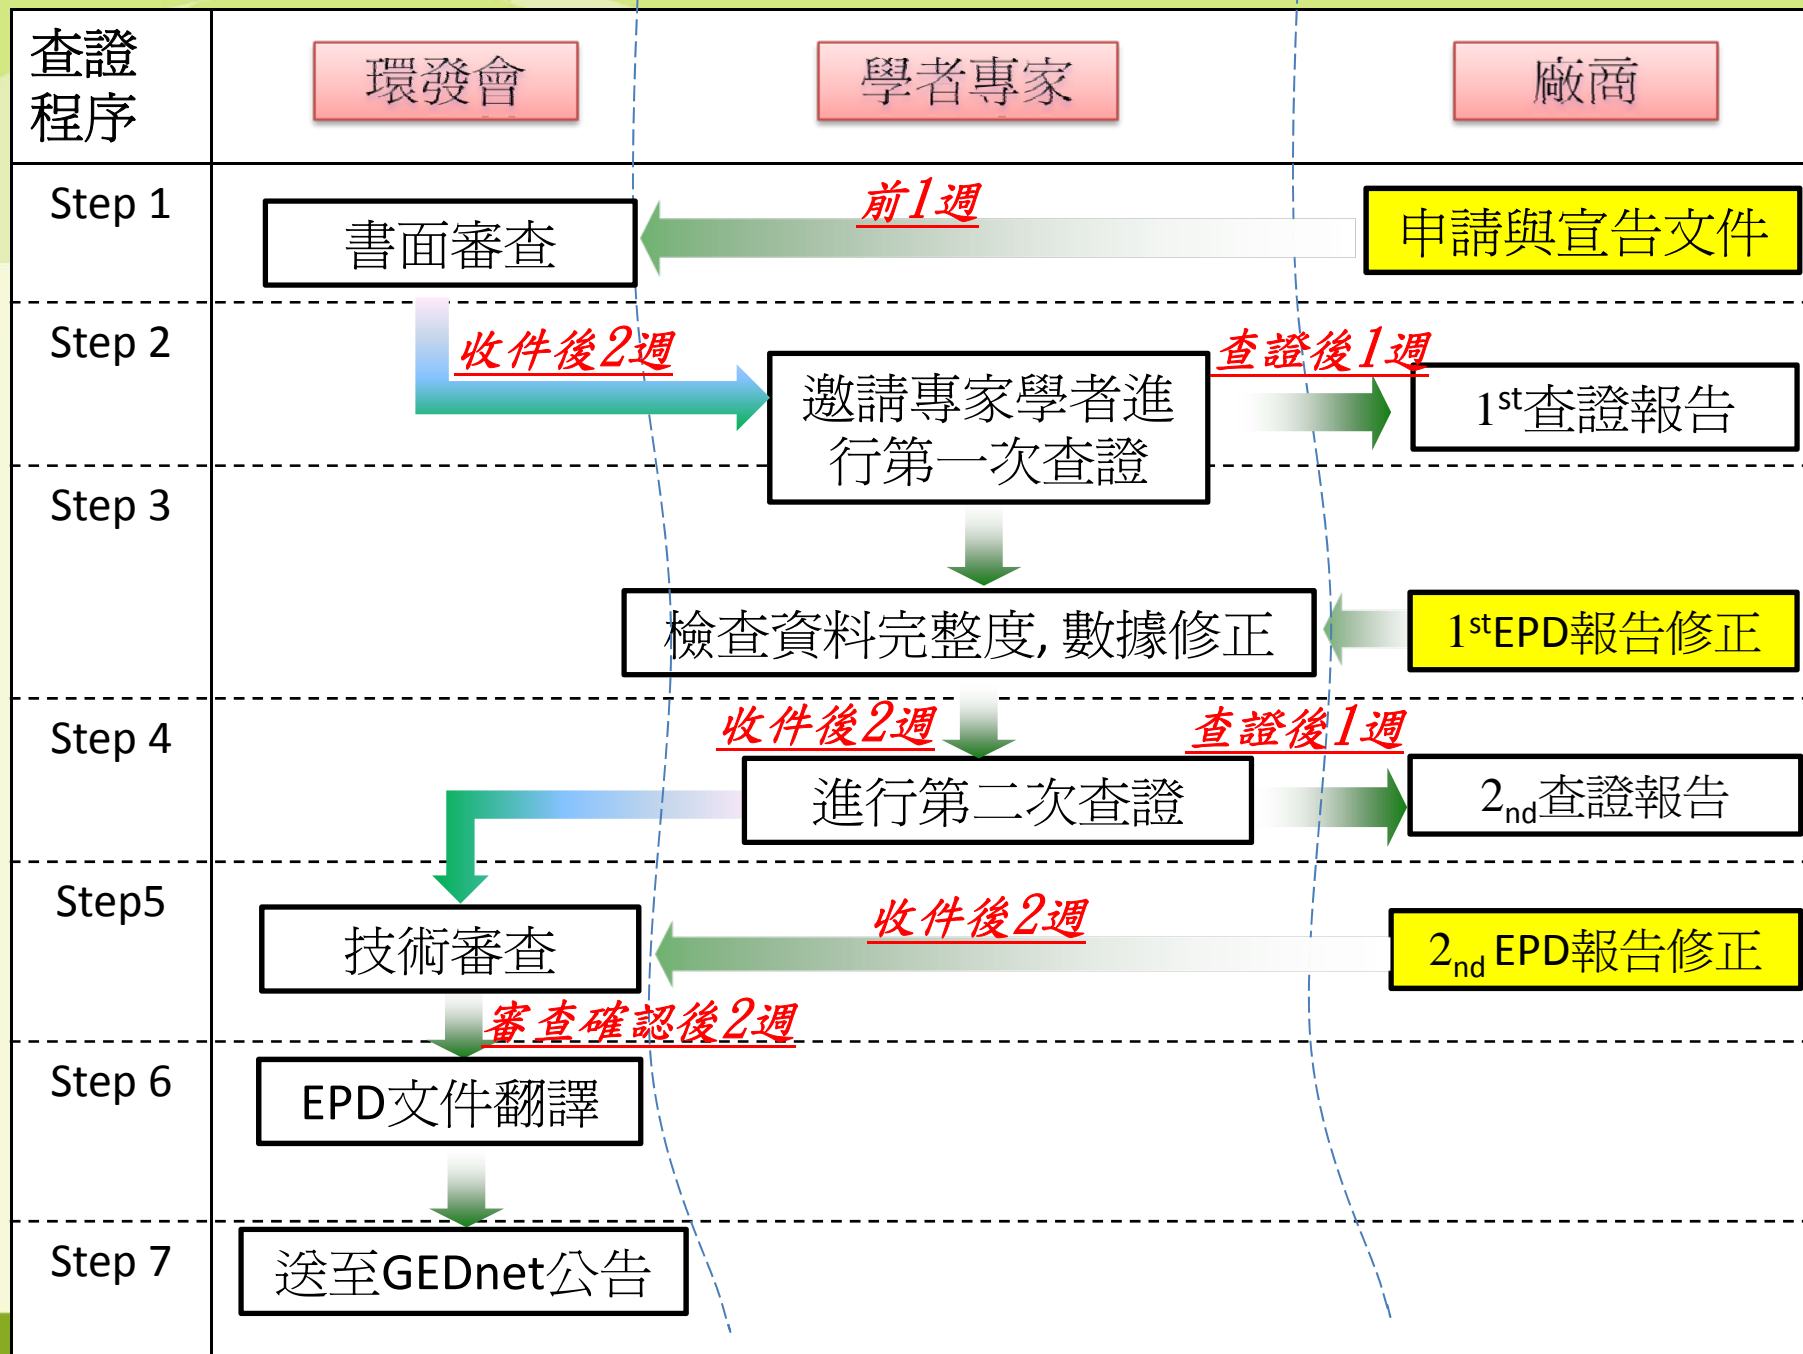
查證程序

環發會

學者專家

廠商

Step 1

前1週

書面審查

申請與宣告文件

Step 2

收件後2週

邀請專家學者進行第一次查證

查證後1週

$1^{st}$查證報告

Step 3

檢查資料完整度, 數據修正

$1^{st}$EPD報告修正

Step 4

收件後2週

查證後1週

進行第二次查證

$2_{nd}$查證報告

Step5

收件後2週

技術審查

$2_{nd}$ EPD報告修正

審查確認後2週

Step 6

EPD文件翻譯

Step 7

送至GEDnet公告